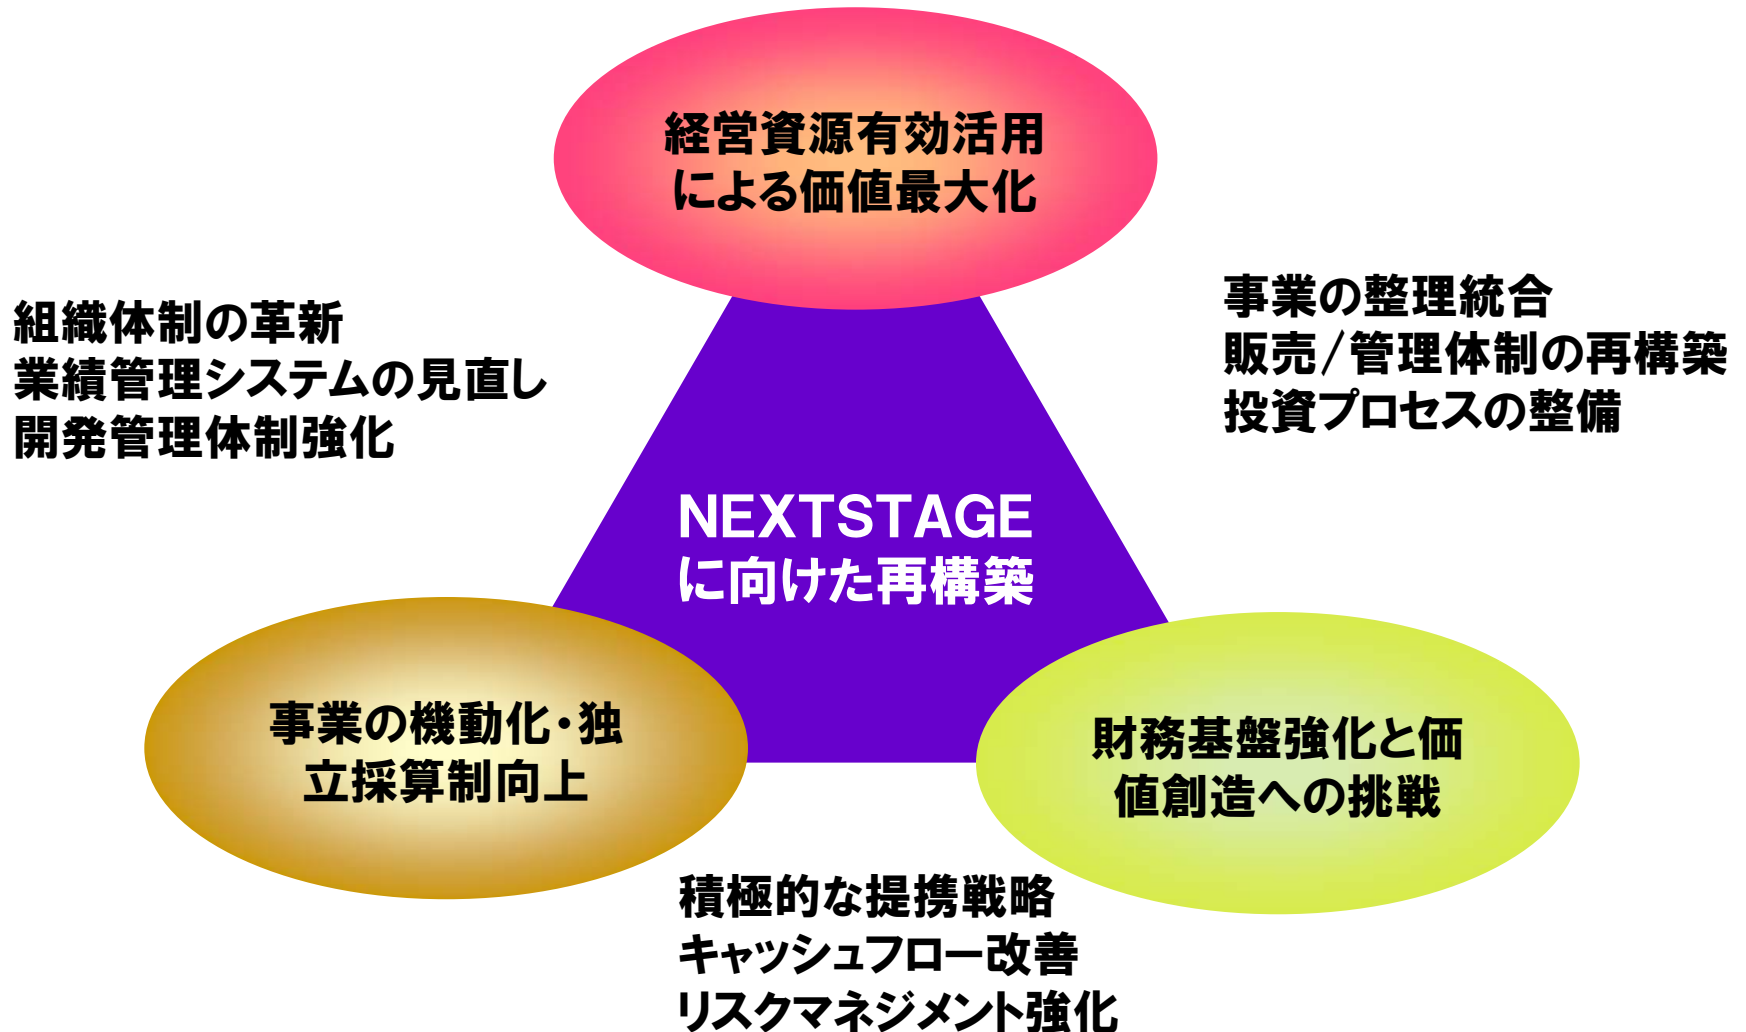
経営資源有効活用による価値最大化

組織体制の革新
業績管理システムの見直し
開発管理体制強化

事業の整理統合
販売/管理体制の再構築
投資プロセスの整備

NEXTSTAGEに向けた再構築

事業の機動化・独立採算制向上

財務基盤強化と価値創造への挑戦

積極的な提携戦略
キャッシュフロー改善
リスクマネジメント強化